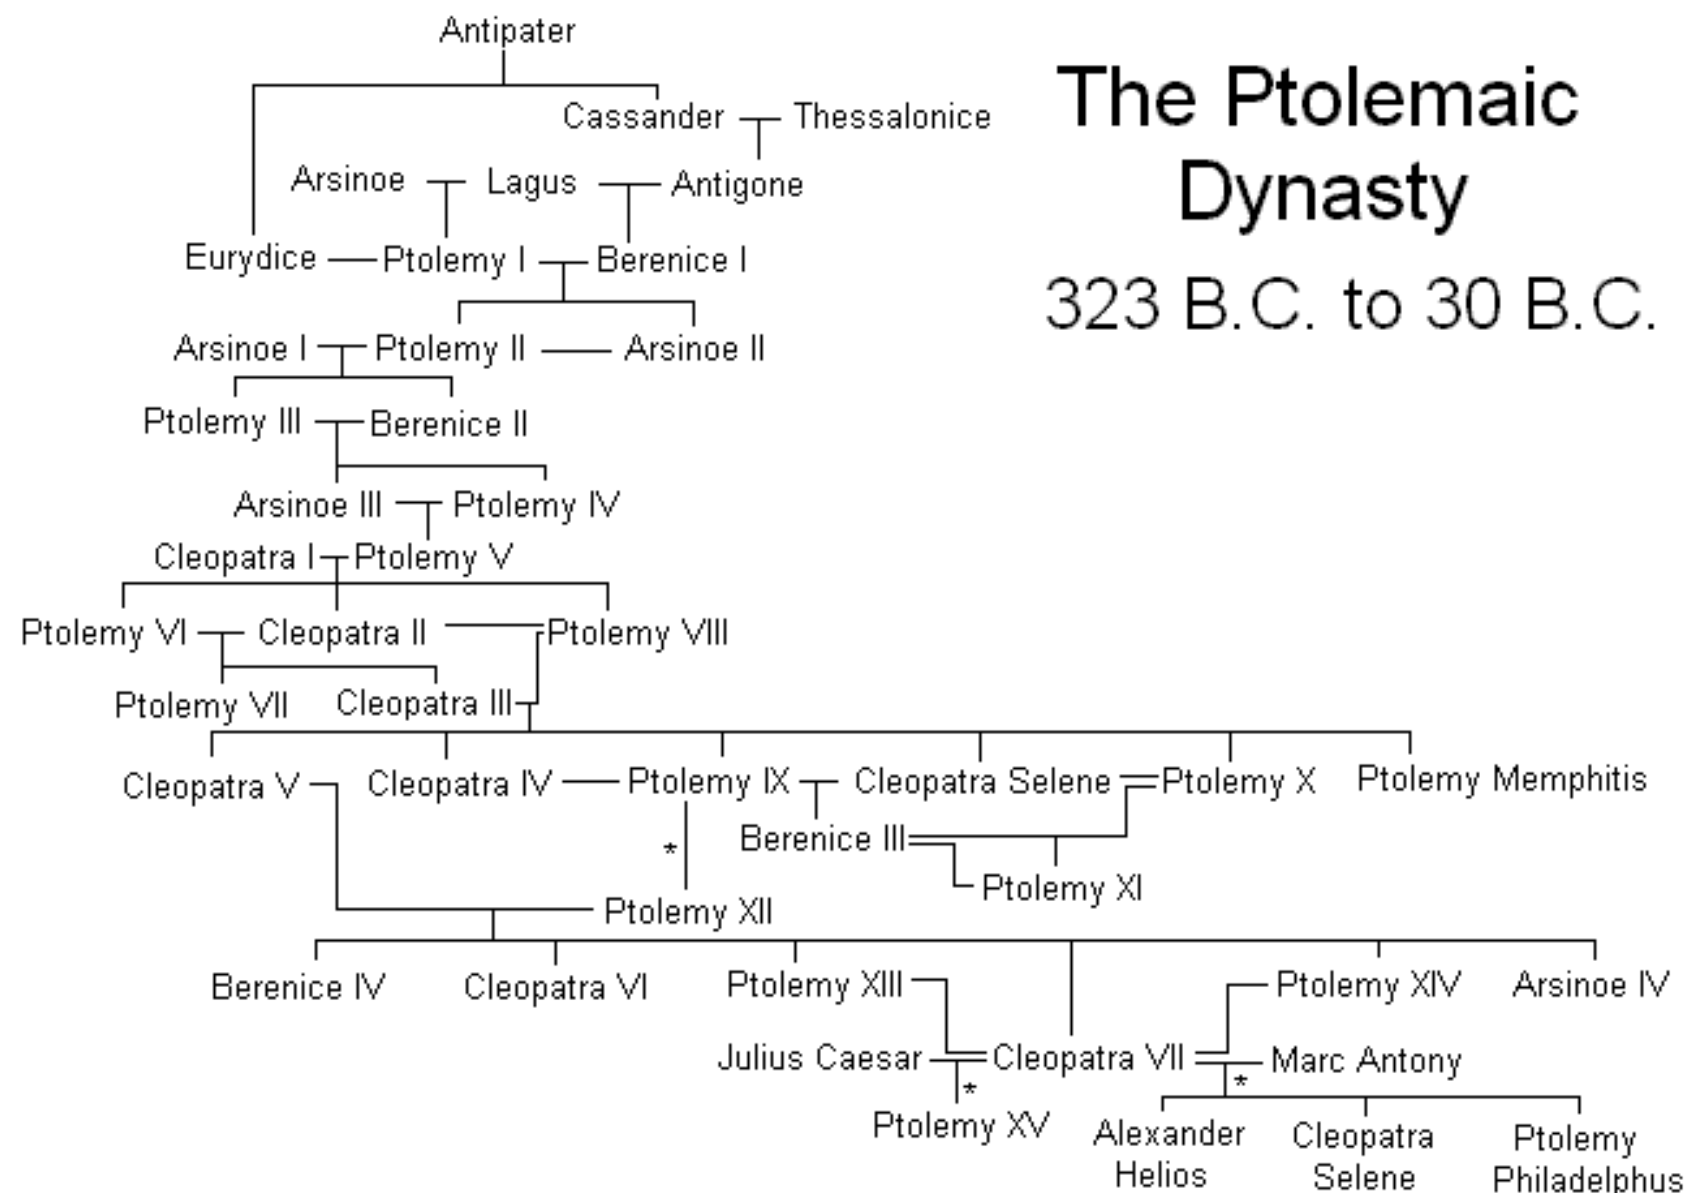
The Ptolemaic Dynasty

323 B.C. to 30 B.C.

Antipater

Cassander

Thessalonice

Arsinoe

Lagus

Antigone

Eurydice

Ptolemy I

Berenice I

Arsinoe I

Ptolemy II

Arsinoe II

Ptolemy III

Berenice II

Arsinoe III

Ptolemy IV

Cleopatra I

Ptolemy V

Ptolemy VI

Cleopatra II

Ptolemy VIII

Ptolemy VII

Cleopatra III

Cleopatra V

Cleopatra IV

Ptolemy IX

Cleopatra Selene

Ptolemy X

Ptolemy Memphitis

Berenice III

*

Ptolemy XI

Ptolemy XII

Berenice IV

Cleopatra VI

Ptolemy XIII

Ptolemy XIV

Arsinoe IV

Julius Caesar

Cleopatra VII

Marc Antony

*

*

Ptolemy XV

Alexander Helios

Cleopatra Selene

Ptolemy Philadelphus